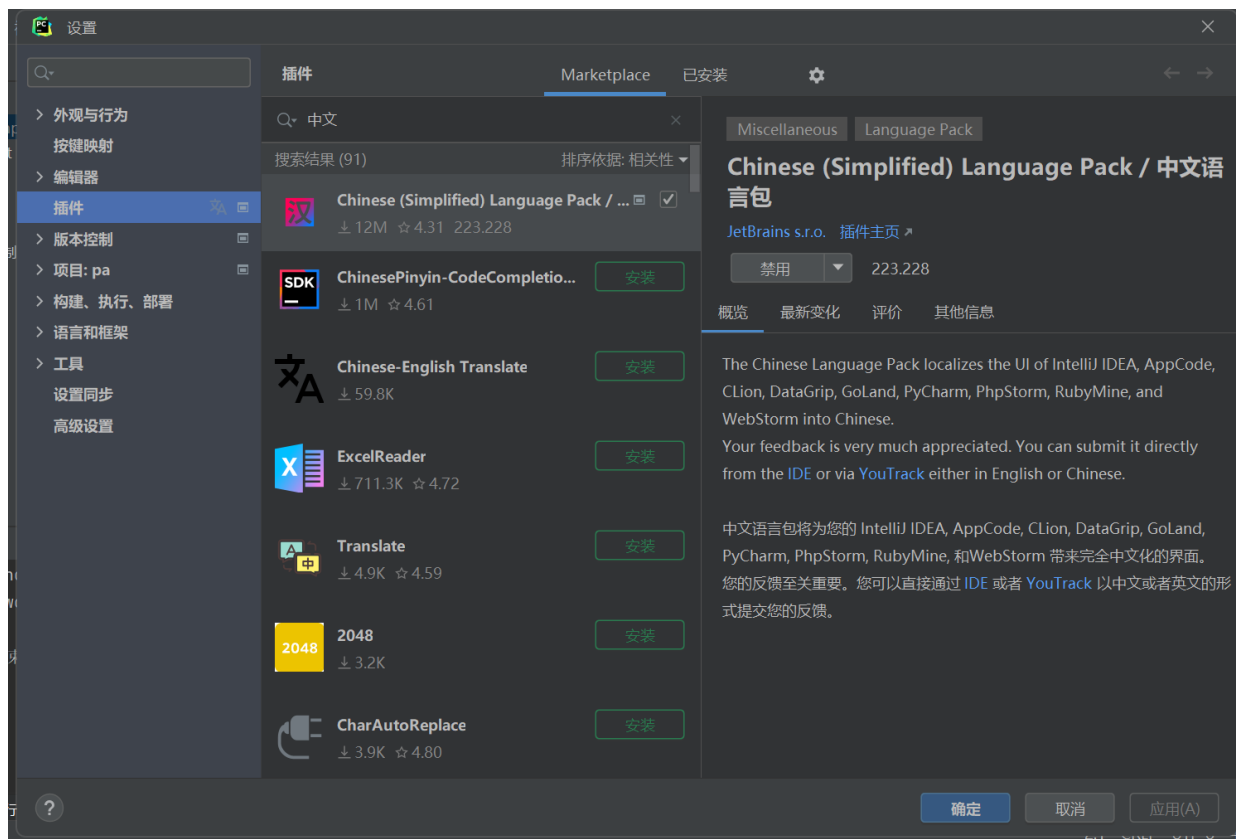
设置

外观与行为
按键映射
编辑器
插件
版本控制
项目: pa
构建、执行、部署
语言和框架
工具
设置同步
高级设置

插件
Marketplace
已安装

中文
搜索结果 (91)
排序依据: 相关性

汉
Chinese (Simplified) Language Pack / ...
12M ☆4.31 223.228

SDK
ChinesePinyin-CodeCompletio...
1M ☆4.61
安装

Chinese-English Translate
59.8K
安装

ExcelReader
711.3K ☆4.72
安装

中
Translate
4.9K ☆4.59
安装

2048
2048
3.2K
安装

CharAutoReplace
3.9K ☆4.80
安装

Miscellaneous
Language Pack

Chinese (Simplified) Language Pack / 中文语言包
JetBrains s.r.o. 插件主页 ↗
禁用
223.228

概览
最新变化
评价
其他信息

The Chinese Language Pack localizes the UI of IntelliJ IDEA, AppCode, CLion, DataGrip, GoLand, PyCharm, PhpStorm, RubyMine, and WebStorm into Chinese.
Your feedback is very much appreciated. You can submit it directly from the IDE or via YouTrack either in English or Chinese.

中文语言包将为您的 IntelliJ IDEA, AppCode, CLion, DataGrip, GoLand, PyCharm, PhpStorm, RubyMine, 和WebStorm 带来完全中文化的界面。您的反馈至关重要。您可以直接通过 IDE 或者 YouTrack 以中文或者英文的形式提交您的反馈。

?
确定
取消
应用(A)